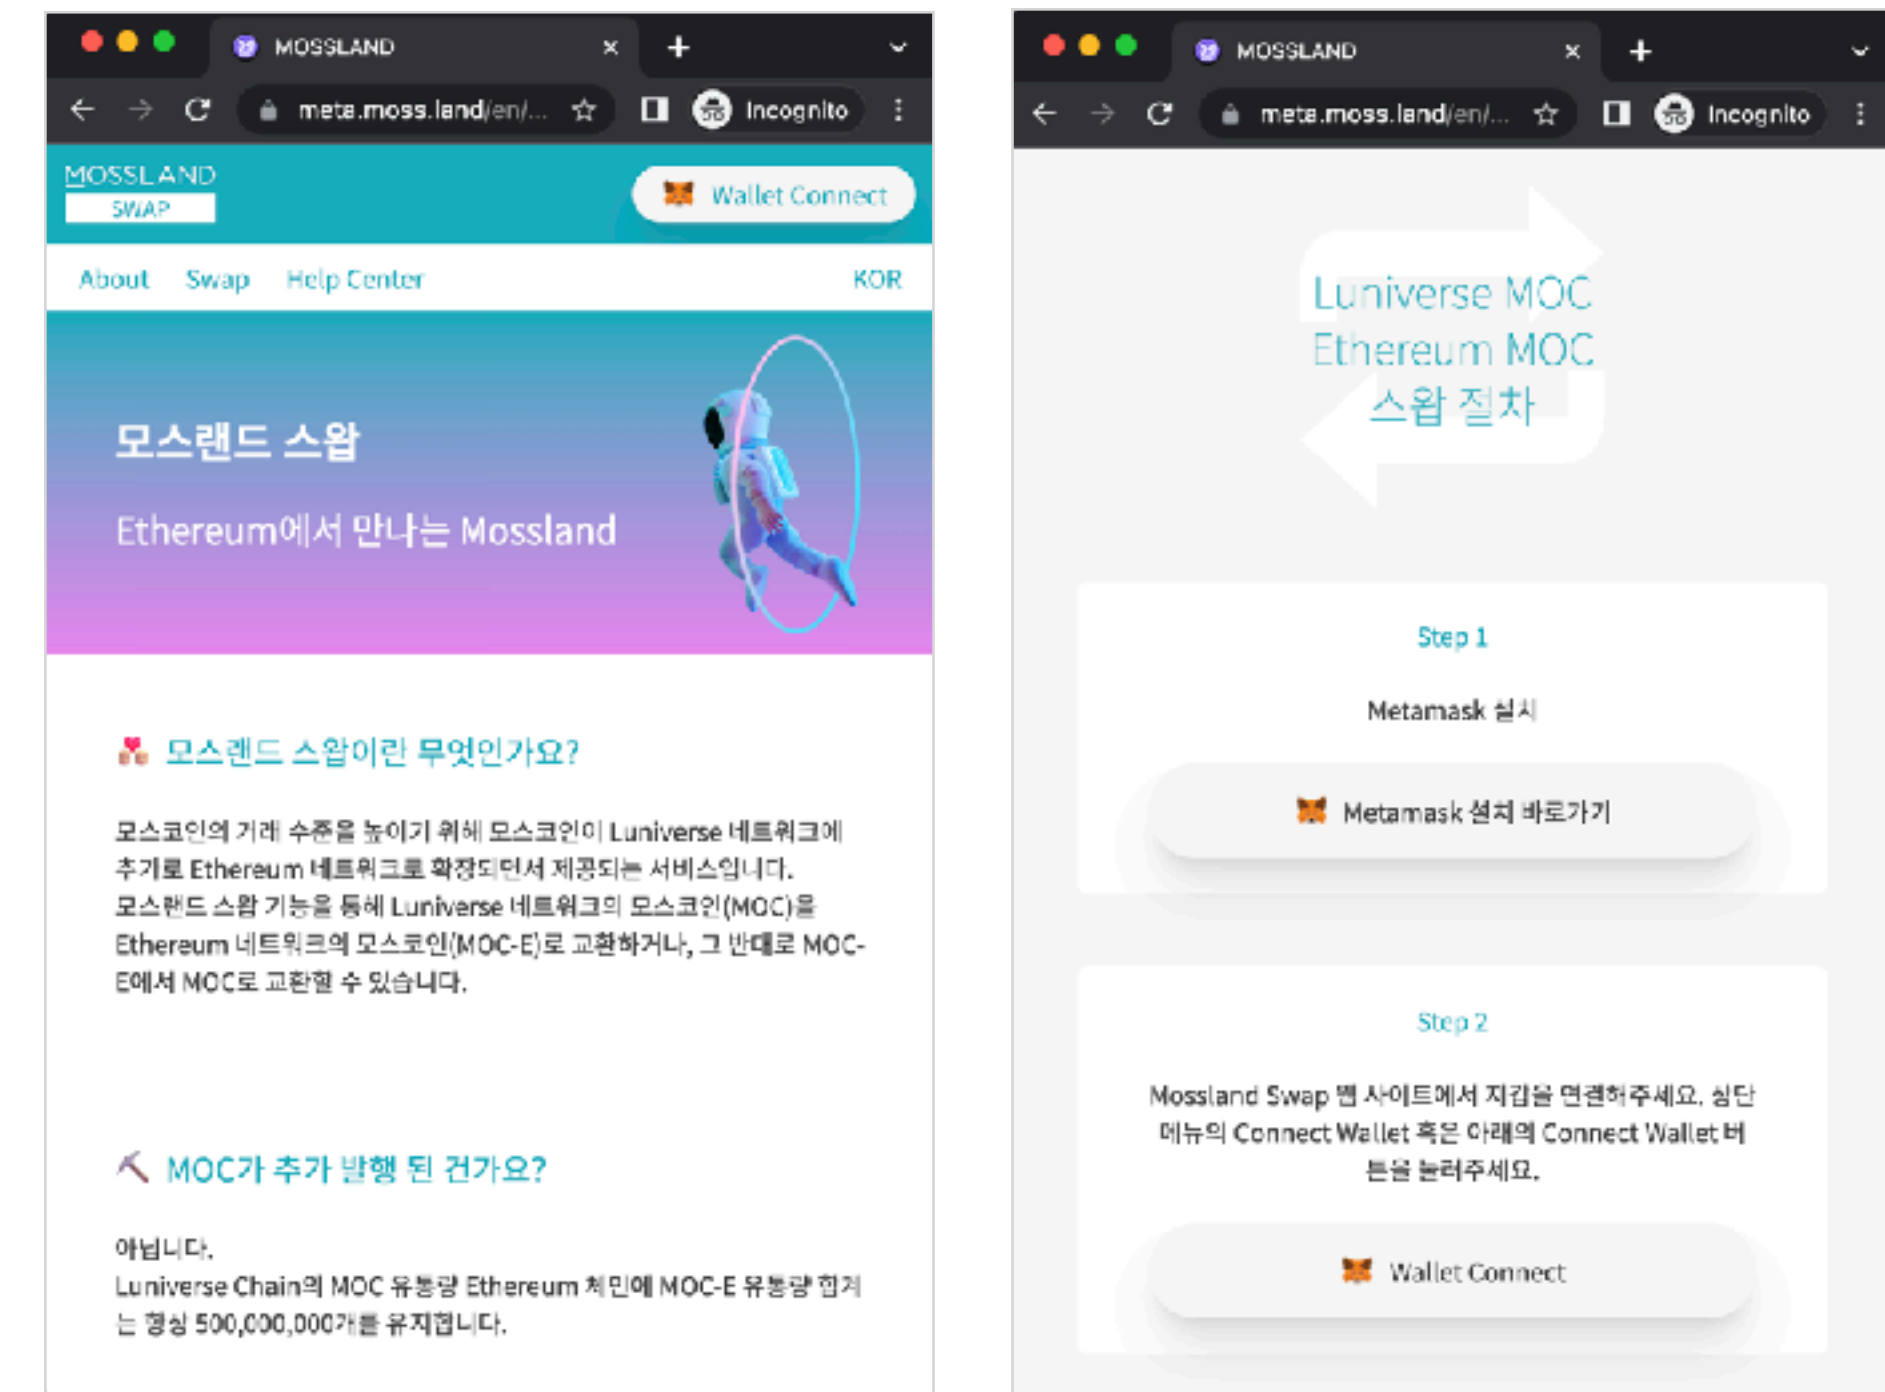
MOSSLAND ×

meta.moss.land/en/... Incognito

MOSSLAND SWAP

Wallet Connect

About Swap Help Center KOR

모스랜드 스왑

Ethereum에서 만나는 Mossland

모스랜드 스왑이란 무엇인가요?

모스코인의 거래 수준을 높이기 위해 모스코인이 Luniverse 네트워크에 추가로 Ethereum 네트워크로 확장되면서 제공되는 서비스입니다. 모스랜드 스왑 기능을 통해 Luniverse 네트워크의 모스코인(MOC)을 Ethereum 네트워크의 모스코인(MOC-E)로 교환하거나, 그 반대로 MOC-E에서 MOC로 교환할 수 있습니다.

MOC가 추가 발행 된 건가요?

아닙니다.
Luniverse Chain의 MOC 유통량 Ethereum 체인에 MOC-E 유통량 합계는 항상 500,000,000개를 유지합니다.

MOSSLAND ×

meta.moss.land/en/... Incognito

Luniverse MOC
Ethereum MOC
스왑 절차

Step 1

Metamask 설치

Metamask 설치 바로가기

Step 2

Mossland Swap 웹 사이트에서 지갑을 연결해주세요. 상단 메뉴의 Connect Wallet 혹은 아래의 Connect Wallet 버튼을 눌러주세요.

Wallet Connect